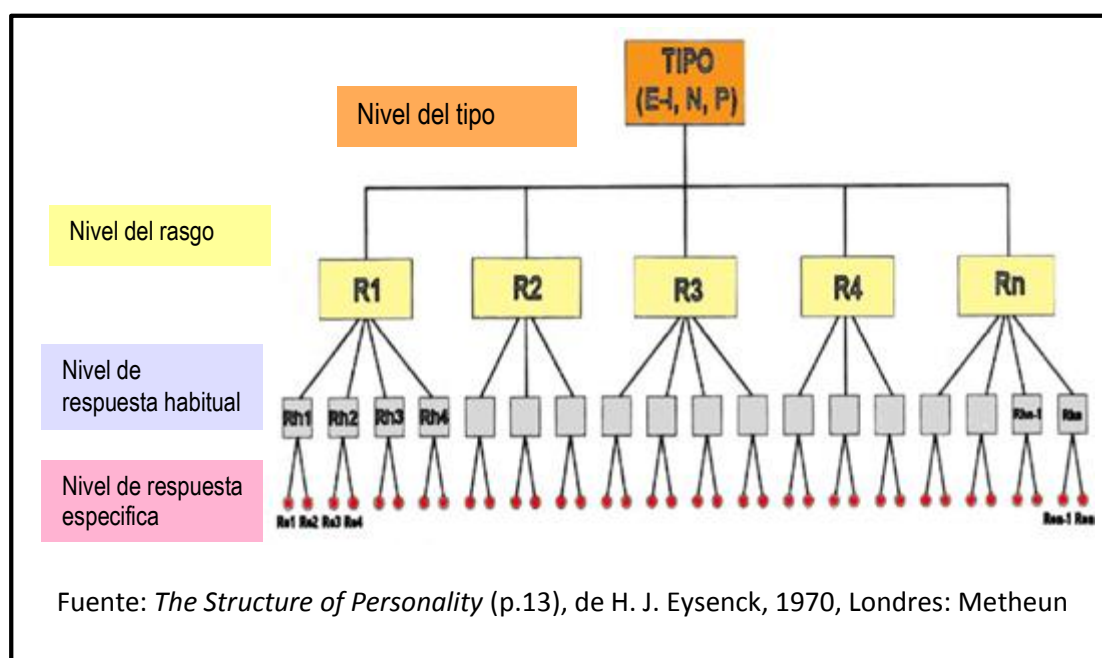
TIPO
(E-I, N, P)

Nivel del tipo

Nivel del rasgo

R1 R2 R3 R4 Rn

Nivel de respuesta habitual

Rh1 Rh2 Rh3 Rh4 Rhn-1 Rhn

Nivel de respuesta especifica

Re1 Re2 Re3 Re4 Ren-1 Ren

Fuente: *The Structure of Personality* (p.13), de H. J. Eysenck, 1970, Londres: Metheun